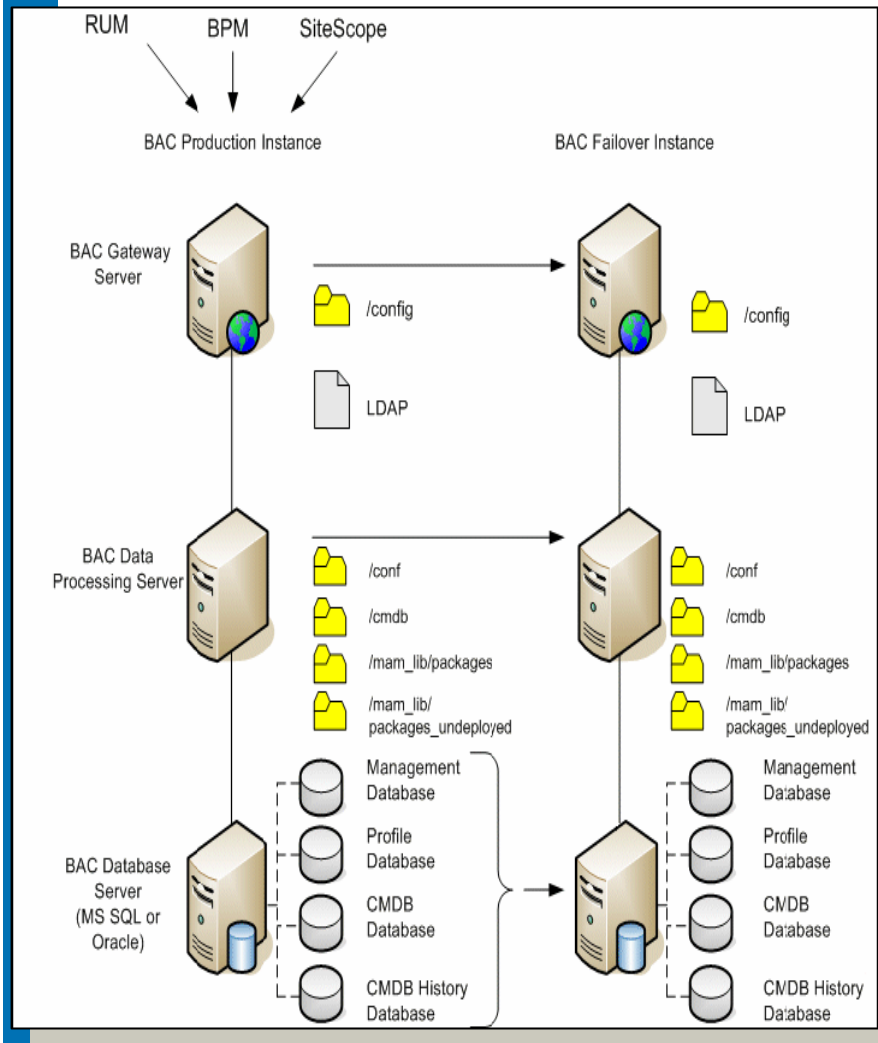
RUM

BPM

SiteScope

BAC Production Instance

BAC Failover Instance

BAC Gateway Server

/config

LDAP

/config

LDAP

BAC Data Processing Server

/conf

/cmdb

/mam_lib/packages

/mam_lib/ packages_undeployed

/conf

/cmdb

/mam_lib/packages

/mam_lib/ packages_undeployed

Management Database

Profile Database

CMDB Database

CMDB History Database

BAC Database Server (MS SQL or Oracle)

Management Database

Profile Database

CMDB Database

CMDB History Database